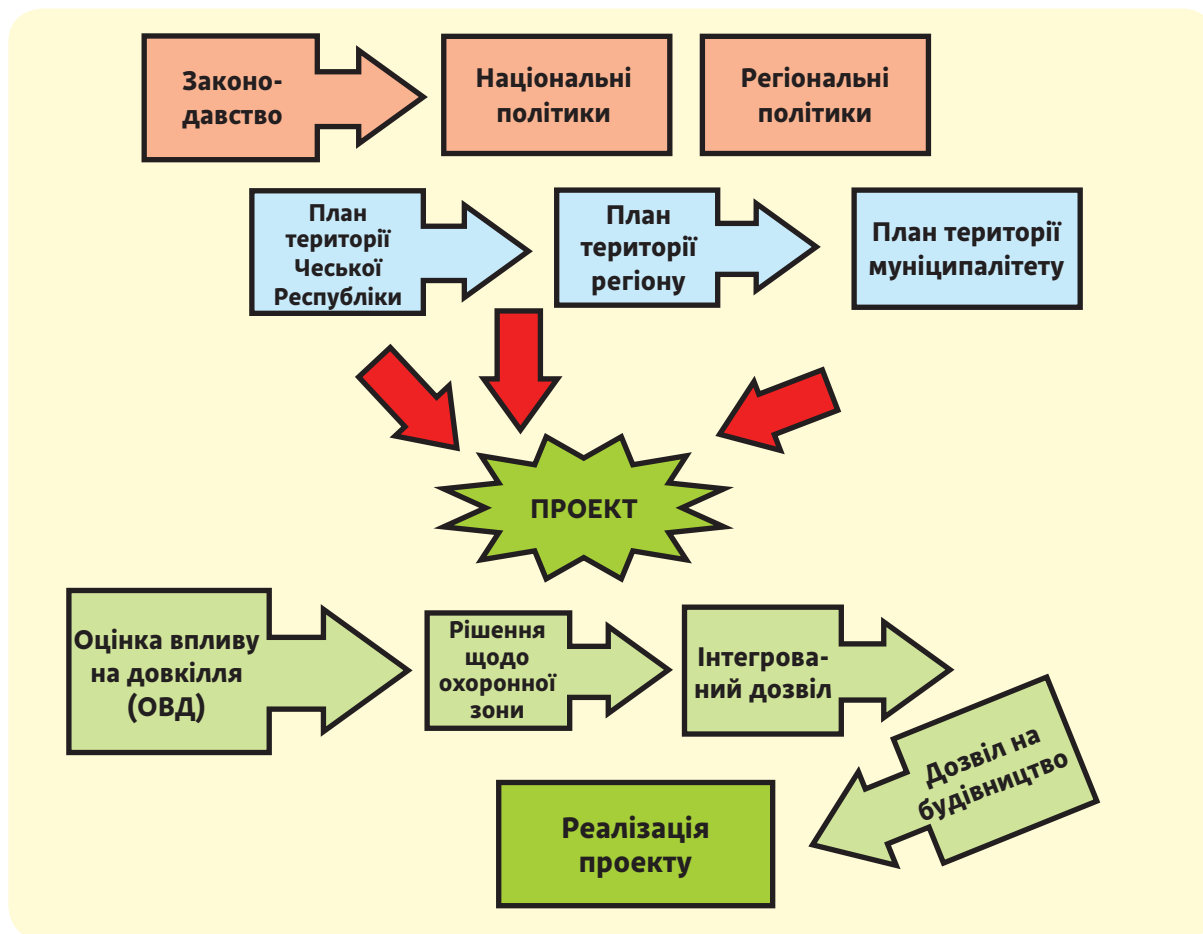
Законодавство

Національні політики

Регіональні політики

План території Чеської Республіки

План території регіону

План території муніципалітету

ПРОЕКТ

Оцінка впливу на довкілля (ОВД)

Рішення щодо охоронної зони

Інтегрований дозвіл

Дозвіл на будівництво

Реалізація проекту